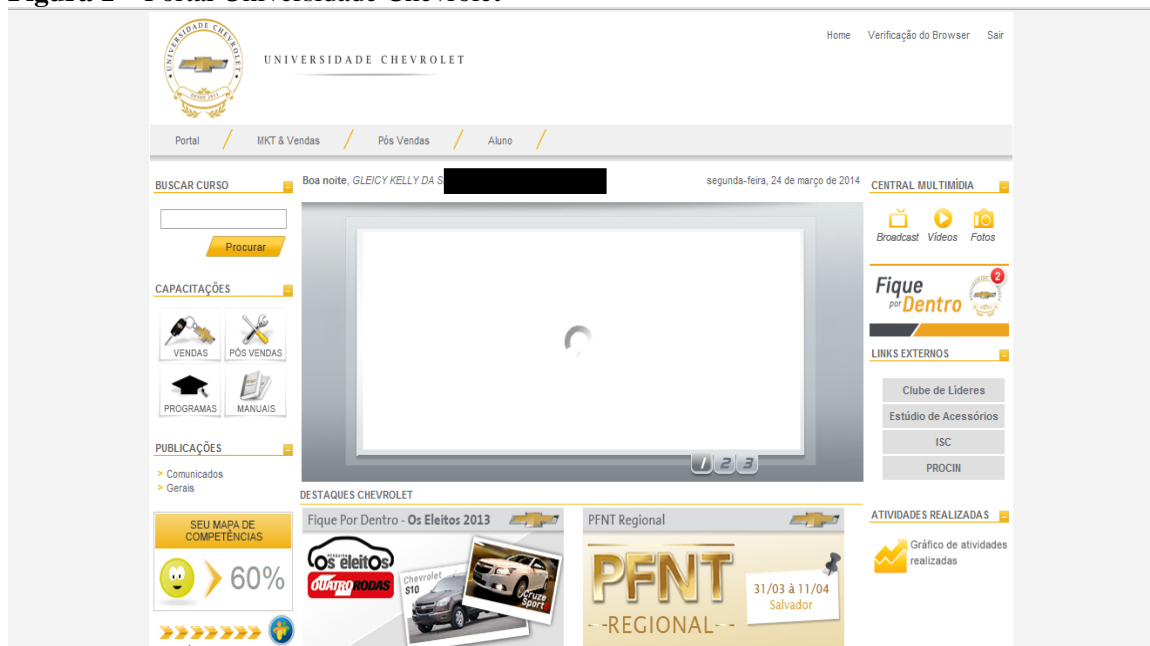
Figura 2 – Portal Universidade Chevrolet

UNIVERSIDADE CHEVROLET

DESDE 2011

Home Verificação do Browser Sair

Portal / MKT & Vendas / Pós Vendas / Aluno /

BUSCAR CURSO

Procurar

CAPACITAÇÕES

VENDAS PÓS VENDAS

PROGRAMAS MANUAIS

PUBLICAÇÕES

> Comunicados
> Gerais

SEU MAPA DE COMPETÊNCIAS

60%

Boa noite, GLEICY KELLY DA S

segunda-feira, 24 de março de 2014

1 2 3

DESTAQUES CHEVROLET

Fique Por Dentro - Os Eleitos 2013

Os eleitos
QUATRO RODAS
Chevrolet S10
Cruze Sport

PFNT Regional

PFNT
-REGIONAL-
31/03 à 11/04
Salvador

CENTRAL MULTIMÍDIA

Broadcast Vídeos Fotos

Fique por Dentro
2

LINKS EXTERNOS

Clube de Líderes
Estúdio de Acessórios
ISC
PROCIN

ATIVIDADES REALIZADAS

Gráfico de atividades realizadas